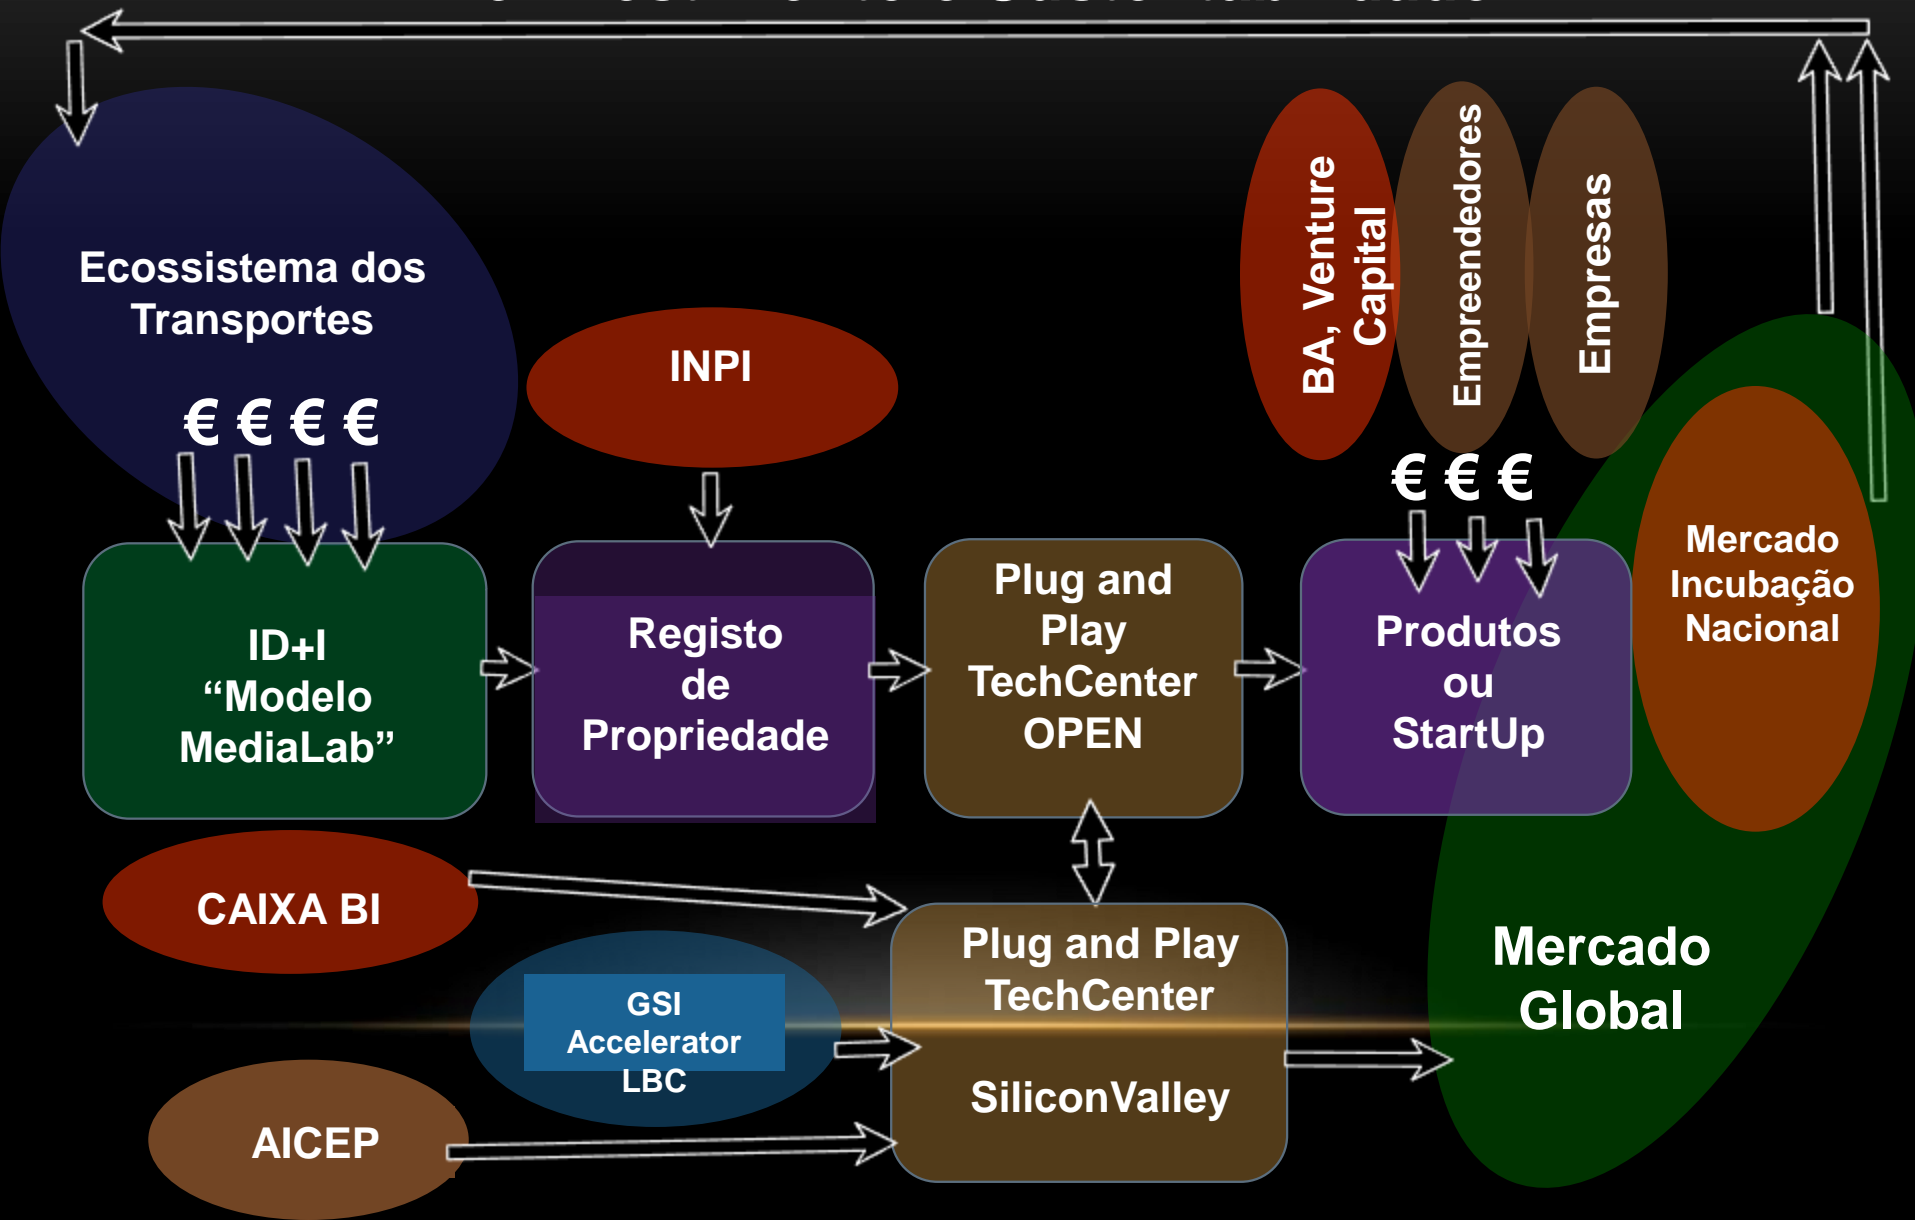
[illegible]

Ecossistema dos Transportes

€ € € €

INPI

BA, Venture Capital

Empreendedores

Empresas

€ € €

ID+I “Modelo MediaLab”

Registo de Propriedade

Plug and Play TechCenter OPEN

Produtos ou StartUp

Mercado Incubação Nacional

CAIXA BI

Plug and Play TechCenter

GSI Accelerator LBC

SiliconValley

Mercado Global

AICEP